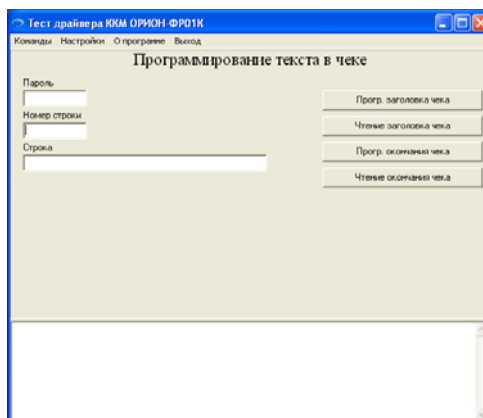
Тест драйвера ККМ ОРИОН-ФР01К

Команды Настройки О программе Выход

Программирование текста в чеке

Пароль

Номер строки

Строка

Прогр. заголовка чека

Чтение заголовка чека

Прогр. окончания чека

Чтение окончания чека